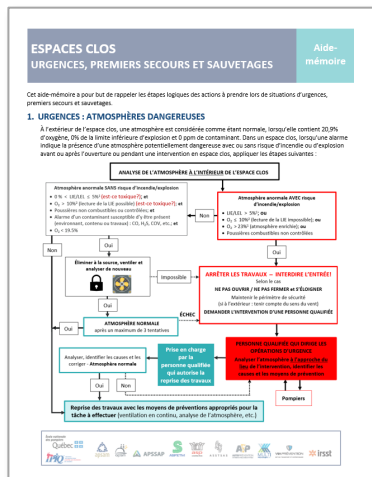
ESPACES CLOS
URGENCES, PREMIERS SECOURS ET SAUVETAGES

Aide-mémoire

Cet aide-mémoire a pour but de rappeler les étapes logiques des actions à prendre lors de situations d'urgences, premiers secours et sauvetages.

1. URGENCES : ATMOSPHÈRES DANGEREUSES

À l'extérieur de l'espace clos, une atmosphère est considérée comme étant normale, lorsqu'elle contient 20,9% d'oxygène, 0% de la limite inférieure d'explosion et 0 ppm de contaminant. Dans un espace clos, lorsqu'une alarme indique la présence d'une atmosphère potentiellement dangereuse avec ou sans risque d'incendie ou d'explosion avant ou après l'ouverture ou pendant une intervention en espace clos, appliquer les étapes suivantes :

ANALYSE DE L'ATMOSPHÈRE À L'INTÉRIEUR DE L'ESPACE CLOS

Atmosphère anormale SANS risque d'incendie/explosion
• 0 % < LIE/LEL ≤ 5% (est-ce toxique?); et
• $O_2$ > 10% (lecture de la LIE plausible) (est-ce toxique?); et
• Poussières non combustibles ou contrôlées; et
• Alarme d'un contaminant susceptible d'y être présent (environnant, contenu ou travaux) : CO, $H_2S$, COV, etc.; et
• $O_2$ < 19.5%

Atmosphère anormale AVEC risque d'incendie/explosion
• LIE/LEL > 5%; ou
• $O_2$ ≤ 10% (lecture de la LIE impossible); ou
• $O_2$ > 23%(atmosphère enrichie); ou
• Poussières combustibles non contrôlées

Non

Oui

Non

Oui

Éliminer à la source, ventiler et analyser de nouveau

Impossible

ARRÊTER LES TRAVAUX – INTERDIRE L'ENTRÉE!
Selon le cas
NE PAS OUVRIR / NE PAS FERMER et S'ÉLOIGNER
Maintenir le périmètre de sécurité (si à l'extérieur : tenir compte du sens du vent)
DEMANDER L'INTERVENTION D'UNE PERSONNE QUALIFIÉE

ÉCHEC

ATMOSPHÈRE NORMALE
après un maximum de 3 tentatives

Oui

Oui

Analyser, identifier les causes et les corriger - Atmosphère normale

Prise en charge par la personne qualifiée qui autorise la reprise des travaux

PERSONNE QUALIFIÉE QUI DIRIGE LES OPÉRATIONS D'URGENCE
Analyse l'atmosphère à l'approche du lieu de l'intervention, identifier les travaux et les moyens de protection

Pompiers

Reprise des travaux avec les moyens de préventions appropriés pour la tâche à effectuer (ventilation en continu, analyse de l'atmosphère, etc.)

Québec
ASP
APSSAP
irsst